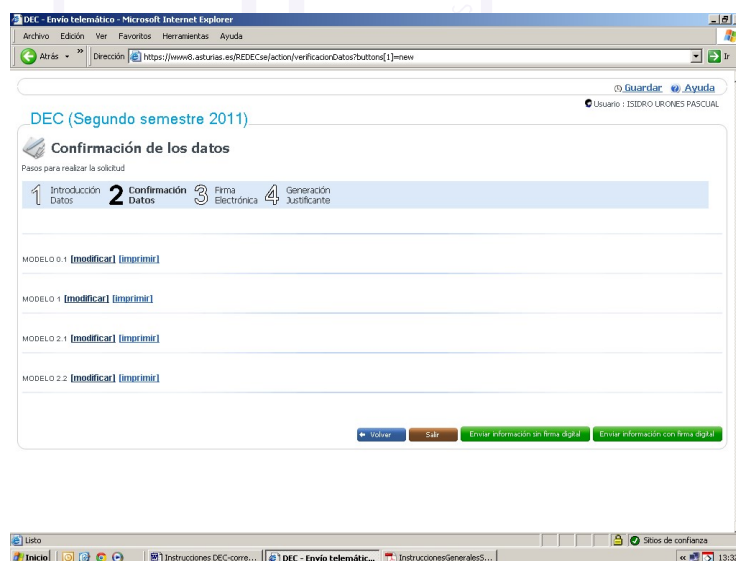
DEC - Envío telemático - Microsoft Internet Explorer

Archivo Edición Ver Favoritos Herramientas Ayuda

Atrás » Dirección https://www8.asturias.es/REDECse/action/verificacionDatos?buttons[1]=new Ir

Guardar Ayuda

Usuario : ISIDRO URONES PASCUAL

DEC (Segundo semestre 2011)

Confirmación de los datos

Pasos para realizar la solicitud

1 Introducción Datos 2 Confirmación Datos 3 Firma Electrónica 4 Generación Justificante

MODELO 0.1 [modificar] [imprimir]

MODELO 1 [modificar] [imprimir]

MODELO 2.1 [modificar] [imprimir]

MODELO 2.2 [modificar] [imprimir]

Volver Salir Enviar información sin firma digital Enviar información con firma digital

Listo Sitios de confianza

Inicio Instrucciones DEC-corre... DEC - Envío telemátic... InstruccionesGeneralesS... 13:32